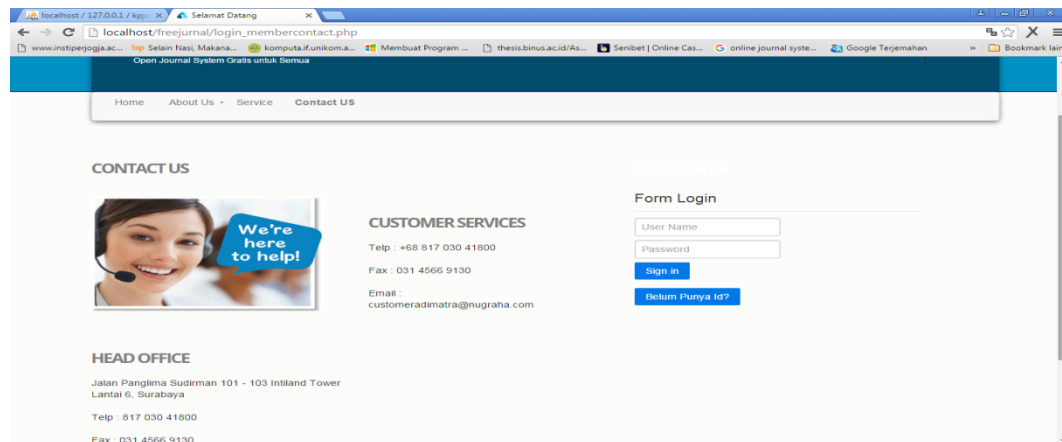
localhost / 127.0.0.1 / kpju ×
Selamat Datang ×

localhost/freejurnal/login_membercontact.php

www.instiperjogja.ac... Selain Nasi, Makana... komputa.if.unikom.a... Membuat Program ... thesis.binus.ac.id/As... Senibet | Online Cas... online journal syste... Google Terjemahan » Bookmark lain

Open Journal System Gratis untuk Semua

Home About Us Service Contact US

CONTACT US

We're here to help!

CUSTOMER SERVICES

Telp : +68 817 030 41800

Fax : 031 4566 9130

Email : customeradimatra@nugraha.com

Form Login

User Name

Password

Sign in

Belum Punya Id?

HEAD OFFICE

Jalan Panglima Sudirman 101 - 103 Intiland Tower Lantai 6, Surabaya

Telp : 817 030 41800

Fax : 031 4566 9130